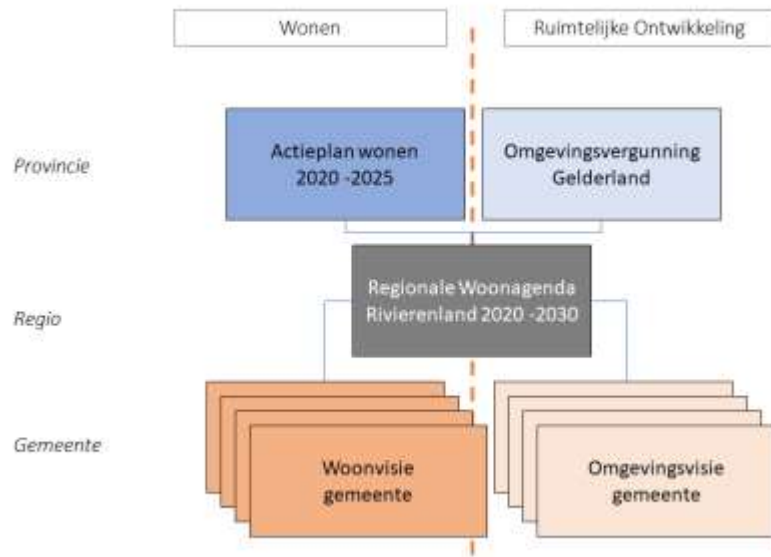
Wonen

Ruimtelijke Ontwikkeling

Provincie

Actieplan wonen 2020 -2025

Omgevingsvergunning Gelderland

Regio

Regionale Woonagenda Rivierenland 2020 -2030

Gemeente

Woonvisie gemeente

Omgevingsvisie gemeente